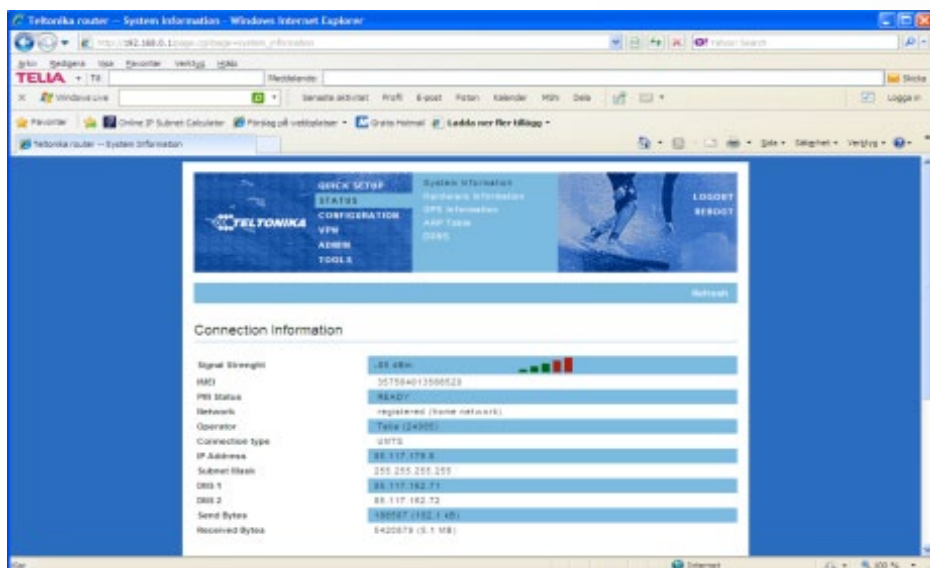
Teltonika router -- System Information - Windows Internet Explorer

http://192.168.0.1/page.cgi?page=system_information

Arkiv Redigera Visa Favoriter Verktyg Hjälp

TELIA Till Meddelande Skicka

Windows Live Senaste aktivitet Profil E-post Foton Kalender MSN Dela Logga in

Favoriter Online IP Subnet Calculator Förslag på webbplatser Gratis Hotmail Ladda ner fler tillägg

Teltonika router -- System Information

Sida Säkerhet Verktyg

QUICK SETUP
STATUS
CONFIGURATION
VPN
ADMIN
TOOLS

TELTONIKA

System Information
Hardware Information
GPS Information
ARP Table
DDNS

LOGOUT
REBOOT

Refresh

Connection Information

| | |
|---|---|
| Signal Strength | -55 dBm |
| IMEI | 357584013566523 |
| PIN Status | READY |
| Network | registered (home network) |
| Operator | Telia (24005) |
| Connection type | UMTS |
| IP Address | 85.117.179.6 |
| Subnet Mask | 255.255.255.255 |
| DNS 1 | 85.117.162.71 |
| DNS 2 | 85.117.162.72 |
| Send Bytes | 156567 (152.1 kB) |
| Received Bytes | 5420879 (5.1 MB) |

Klar Internet 100 %